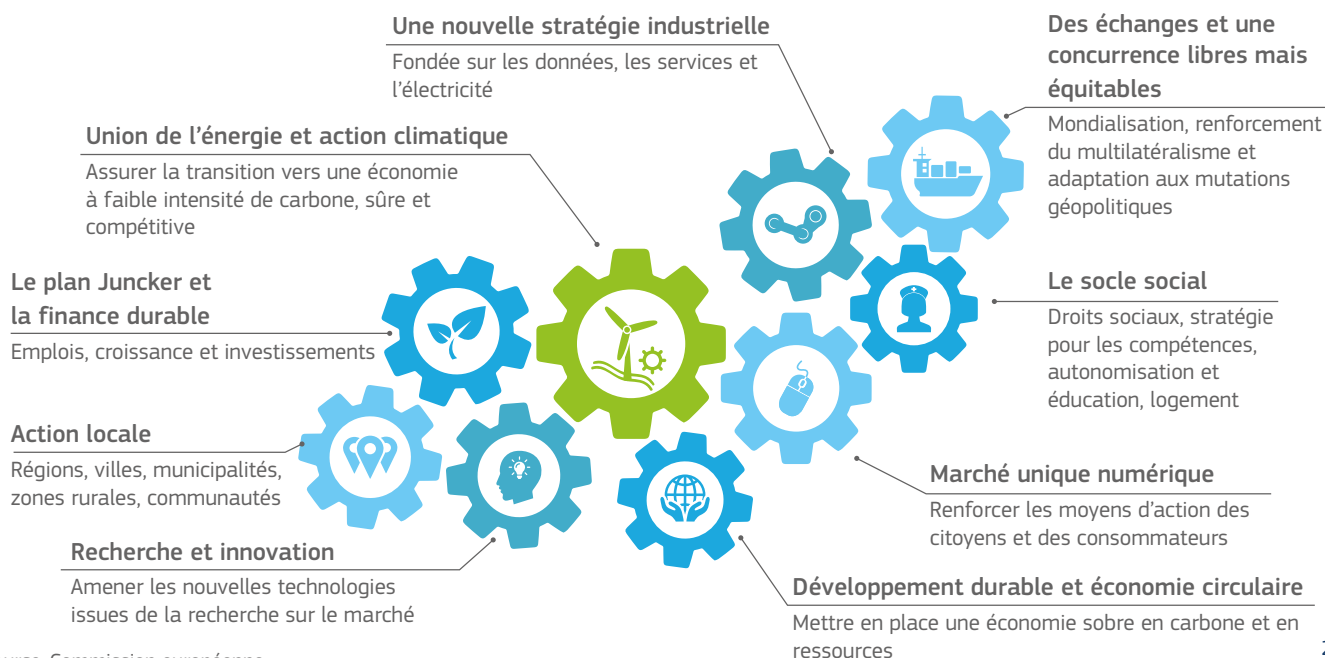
Une nouvelle stratégie industrielle
Fondée sur les données, les services et l'électricité

Des échanges et une concurrence libres mais équitables
Mondialisation, renforcement du multilatéralisme et adaptation aux mutations géopolitiques

Union de l'énergie et action climatique
Assurer la transition vers une économie à faible intensité de carbone, sûre et compétitive

Le plan Juncker et la finance durable
Emplois, croissance et investissements

Le socle social
Droits sociaux, stratégie pour les compétences, autonomisation et éducation, logement

Action locale
Régions, villes, municipalités, zones rurales, communautés

Marché unique numérique
Renforcer les moyens d'action des citoyens et des consommateurs

Recherche et innovation
Amener les nouvelles technologies issues de la recherche sur le marché

Développement durable et économie circulaire
Mettre en place une économie sobre en carbone et en ressources

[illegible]urce: Commission européenne

2